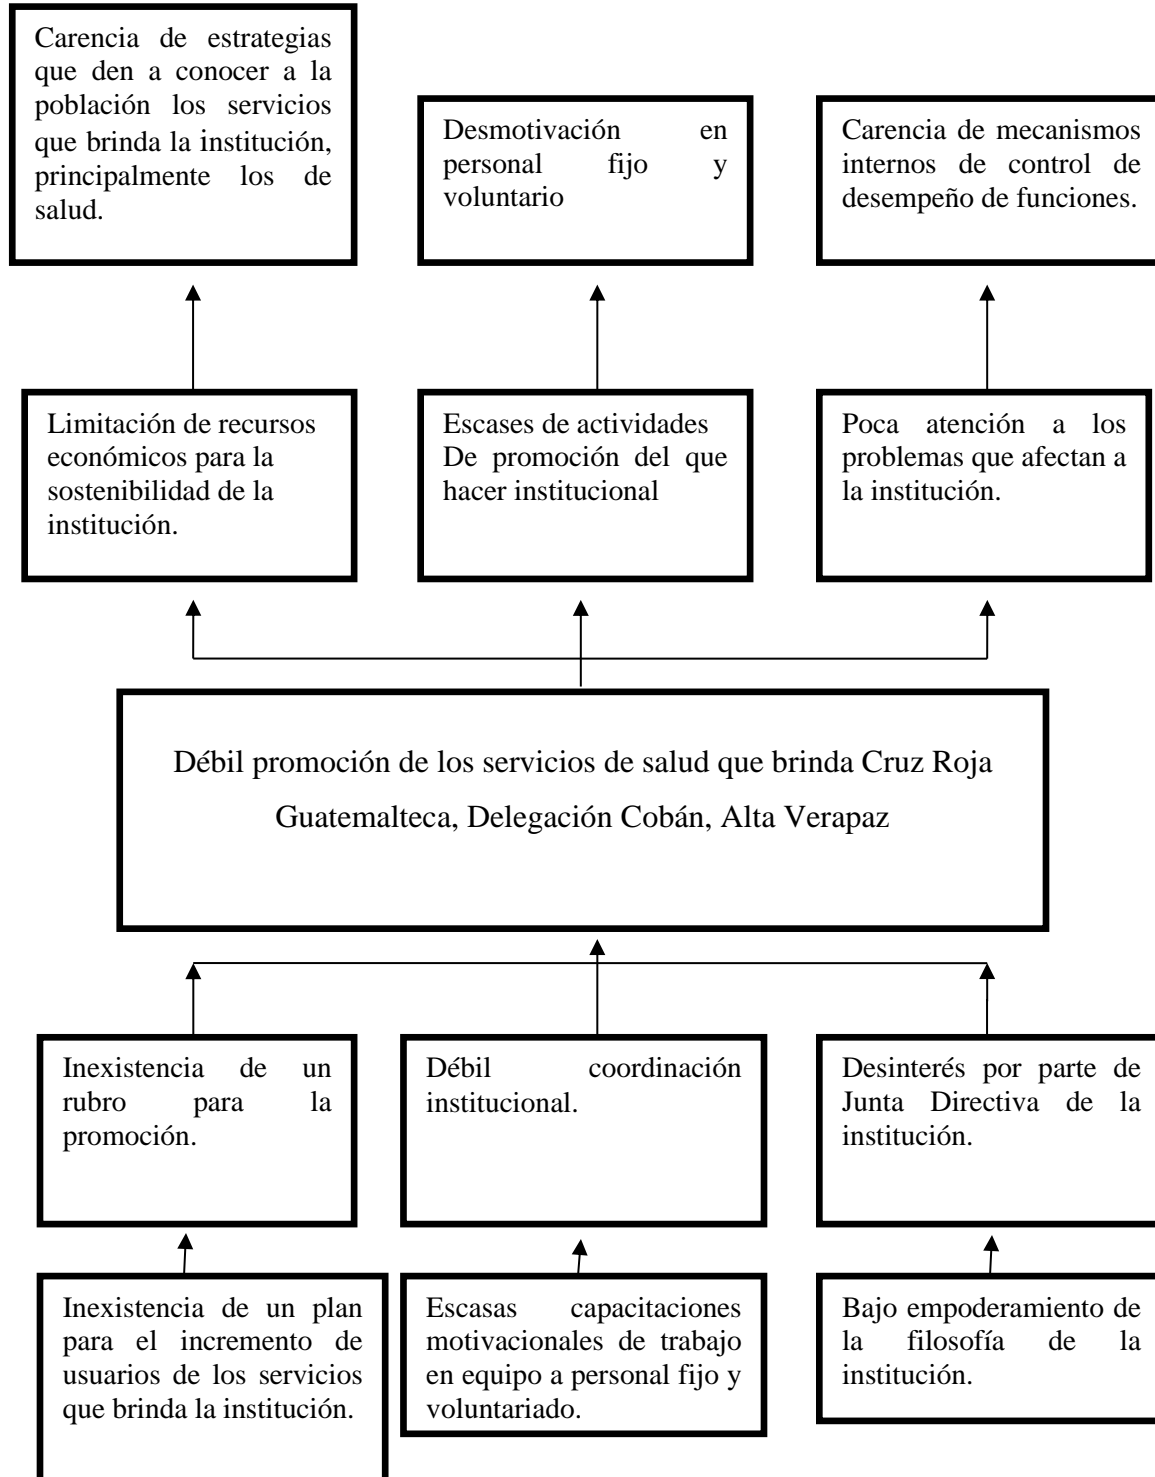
Carencia de estrategias que den a conocer a la población los servicios que brinda la institución, principalmente los de salud.

Desmotivación en personal fijo y voluntario

Carencia de mecanismos internos de control de desempeño de funciones.

Limitación de recursos económicos para la sostenibilidad de la institución.

Escases de actividades De promoción del que hacer institucional

Poca atención a los problemas que afectan a la institución.

Débil promoción de los servicios de salud que brinda Cruz Roja Guatemalteca, Delegación Cobán, Alta Verapaz

Inexistencia de un rubro para la promoción.

Débil coordinación institucional.

Desinterés por parte de Junta Directiva de la institución.

Inexistencia de un plan para el incremento de usuarios de los servicios que brinda la institución.

Escasas capacitaciones motivacionales de trabajo en equipo a personal fijo y voluntariado.

Bajo empoderamiento de la filosofía de la institución.